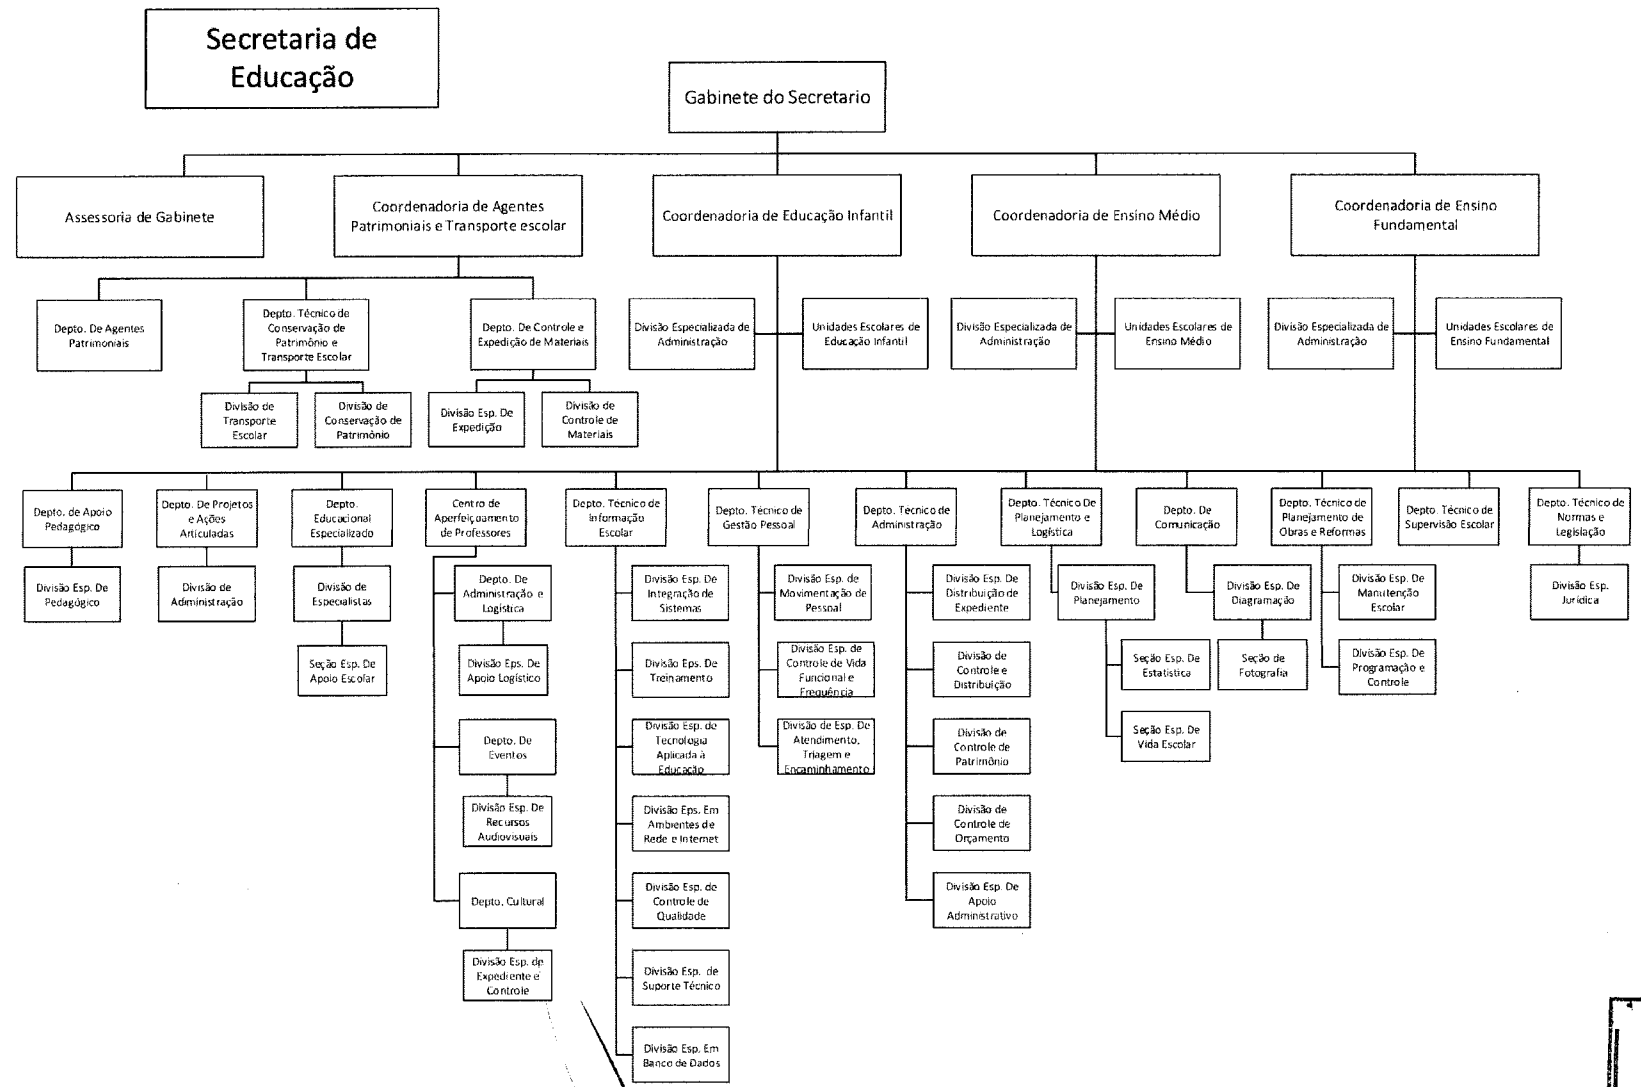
Secretaria de Educação

Gabinete do Secretario

Assessoria de Gabinete

Coordenadoria de Agentes Patrimoniais e Transporte escolar

Coordenadoria de Educação Infantil

Coordenadoria de Ensino Médio

Coordenadoria de Ensino Fundamental

Depto. De Agentes Patrimoniais

Depto. Técnico de Conservação de Patrimônio e Transporte Escolar

Depto. De Controle e Expedição de Materiais

Divisão de Transporte Escolar

Divisão de Conservação de Patrimônio

Divisão Esp. De Expedição

Divisão de Controle de Materiais

Divisão Especializada de Administração

Unidades Escolares de Educação Infantil

Divisão Especializada de Administração

Unidades Escolares de Ensino Médio

Divisão Especializada de Administração

Unidades Escolares de Ensino Fundamental

Depto. de Apoio Pedagógico

Divisão Esp. De Pedagógico

Depto. De Projetos e Ações Articuladas

Divisão de Administração

Depto. Educacional Especializado

Divisão de Especialistas

Seção Esp. De Apoio Escolar

Centro de Aperfeiçoamento de Professores

Depto. De Administração e Logística

Divisão Eps. De Apoio Logístico

Depto. De Eventos

Divisão Esp. De Recursos Audiovisuais

Depto. Cultural

Divisão Esp. de Expediente e Controle

Depto. Técnico de Informação Escolar

Divisão Esp. De Integração de Sistemas

Divisão Eps. De Treinamento

Divisão Esp. de Tecnologia Aplicada à Educação

Divisão Eps. Em Ambientes de Rede e Internet

Divisão Esp. de Controle de Qualidade

Divisão Esp. de Suporte Técnico

Divisão Esp. Em Banco de Dados

Depto. Técnico de Gestão Pessoal

Divisão Esp. de Movimentação de Pessoal

Divisão Esp. de Controle de Vida Funcional e Frequência

Divisão de Esp. De Atendimento, Triagem e Encaminhamento

Depto. Tecnico de Administração

Divisão Esp. De Distribuição de Expediente

Divisão de Controle e Distribuição

Divisão de Controle de Patrimônio

Divisão de Controle de Orçamento

Divisão Esp. De Apoio Administrativo

Depto. Técnico De Planejamento e Logística

Divisão Esp. De Planejamento

Seção Esp. De Estatística

Seção Esp. De Vida Escolar

Depto. De Comunicação

Divisão Esp. De Diagramação

Seção de Fotografia

Depto. Técnico de Planejamento de Obras e Reformas

Divisão Esp. De Manutenção Escolar

Divisão Esp. De Programação e Controle

Depto. Técnico de Supervisão Escolar

Depto. Técnico de Normas e Legislação

Divisão Esp. Jurídica